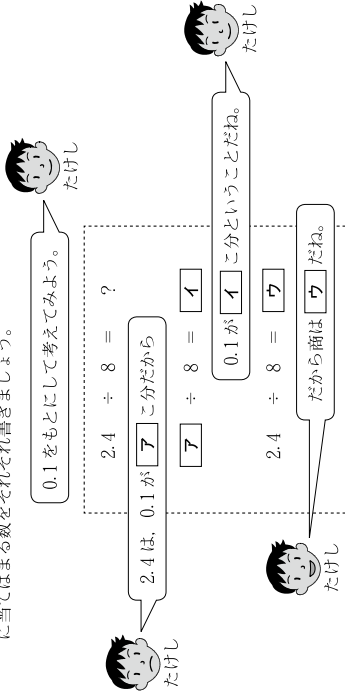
に当てはまる数をそれぞれ書きましょう。

0.1をもとにして考えてみよう。

たけし

2.4 ÷ 8 = ？

2.4は，0.1が ア こ分だから

たけし

ア ÷ 8 = イ

0.1が イ こ分ということだね。

たけし

2.4 ÷ 8 = ウ

だから商は ウ だね。

たけし